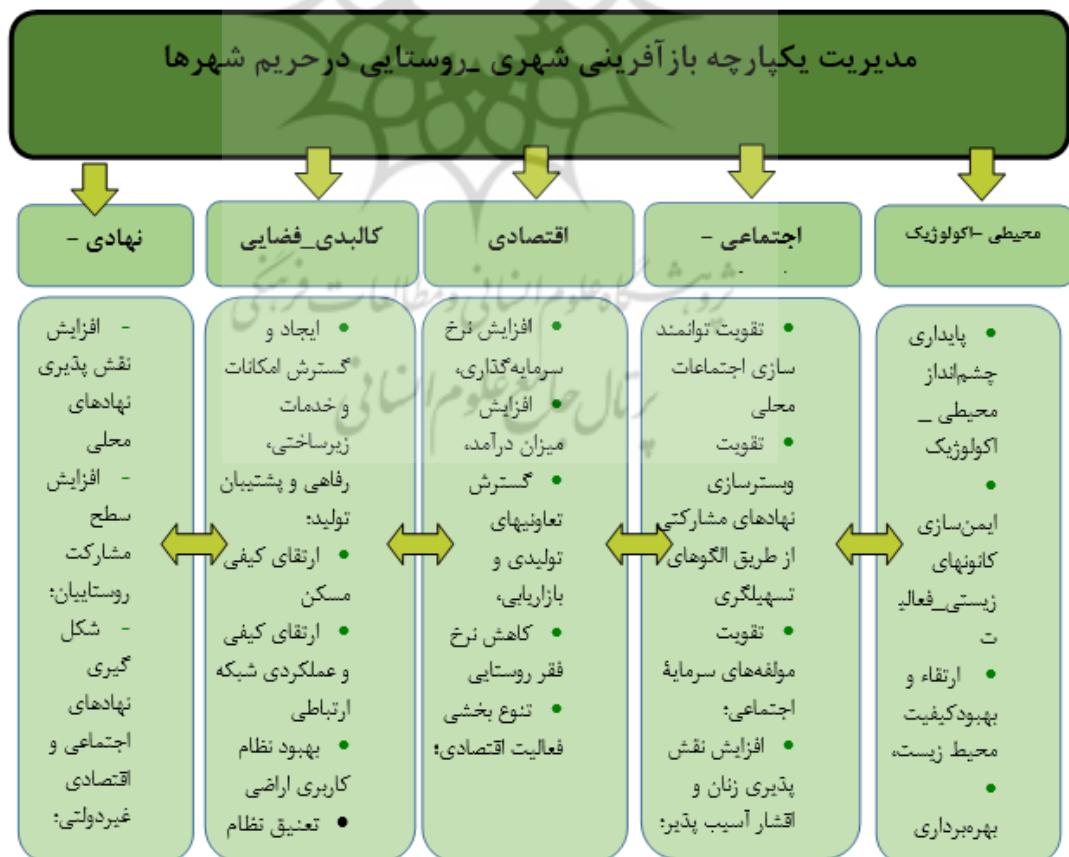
مدیریت یکپارچه بازآفرینی شهری ـروستایی درحریم شهرها

محیطی –اکولوژیک

اجتماعی -

اقتصادی

کالبدی_فضایی

نهادی -

پژوهشگاه علوم انسانی و مطالعات فرهنگی
پرتال جامع علوم انسانی

• پایداری چشم‌انداز محیطی ـ اکولوژیک
• ایمن‌سازی کانونهای زیستی_فعالیت
• ارتقاء و بهبودکیفیت محیط زیست،
• بهره‌برداری

• تقویت توانمند سازی اجتماعات محلی
• تقویت وبسترسازی نهادهای مشارکتی از طریق الگوهای تسهیلگری
• تقویت مولفه‌های سرمایهٔ اجتماعی؛
• افزایش نقش پذیری زنان و اقشار آسیب پذیر؛

• افزایش نرخ سرمایه‌گذاری،
• افزایش میزان درآمد،
• گسترش تعاونیهای تولیدی و بازاریابی،
• کاهش نرخ فقر روستایی
• تنوع بخشی فعالیت اقتصادی؛

• ایجاد و گسترش امکانات و خدمات زیرساختی، رفاهی و پشتیبان تولید؛
• ارتقای کیفی مسکن
• ارتقای کیفی و عملکردی شبکه ارتباطی
• بهبود نظام کاربری اراضی
• تعنیق نظام

- افزایش نقش پذیری نهادهای محلی
- افزایش سطح مشارکت روستاییان؛
- شکل گیری نهادهای اجتماعی و اقتصادی غیردولتی؛